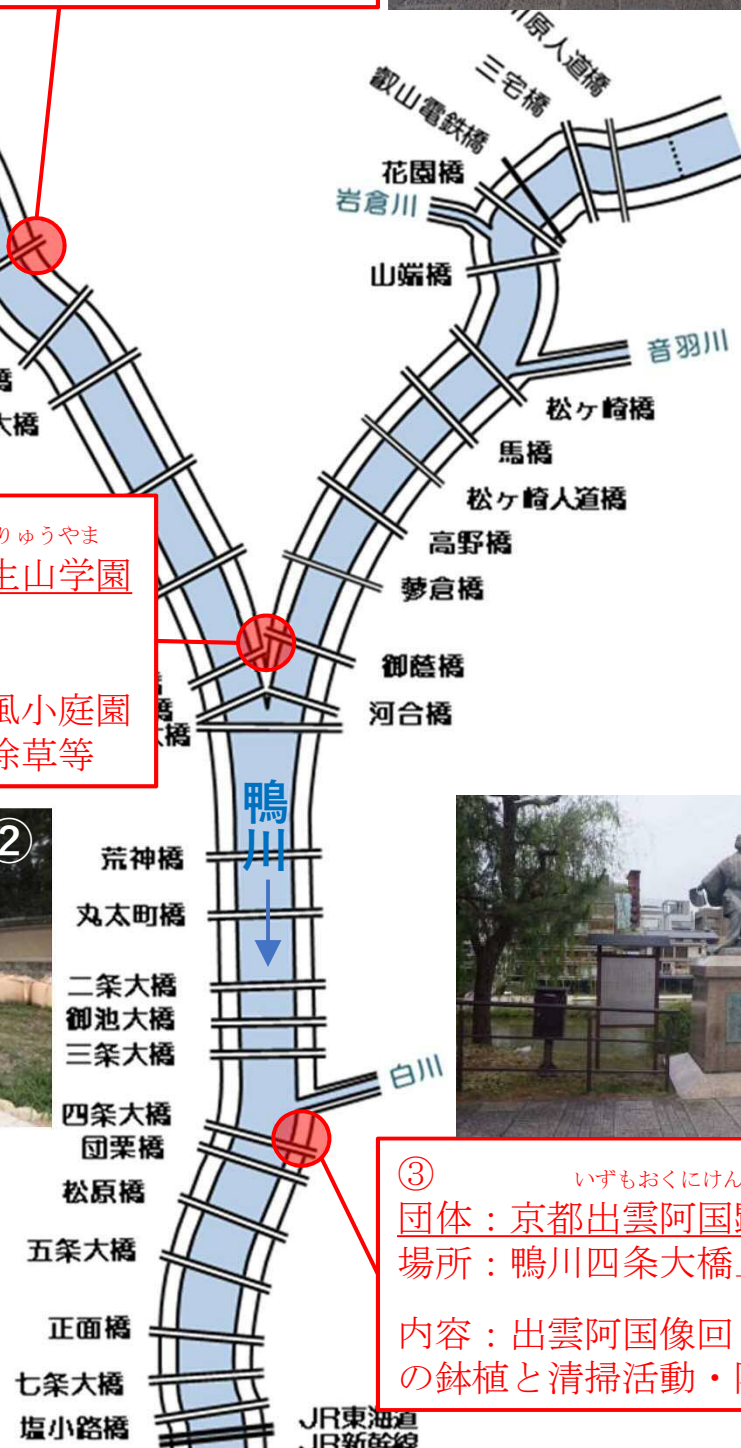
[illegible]原人道橋
三宅橋
叡山電鉄橋
花園橋
岩倉川
山端橋
音羽川
松ヶ崎橋
馬橋
松ヶ崎人道橋
高野橋
蓼倉橋
御蔭橋
河合橋
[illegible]橋
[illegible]大橋

りゅうやま
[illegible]生山学園
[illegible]風小庭園
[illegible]除草等

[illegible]
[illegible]橋

鴨川

②

荒神橋
丸太町橋
二条大橋
御池大橋
三条大橋
白川
四条大橋
団栗橋
松原橋
五条大橋
正面橋
七条大橋
塩小路橋
JR東海道
JR新幹線

③ いずもおくにけん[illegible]
団体：京都出雲阿国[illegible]
場所：鴨川四条大橋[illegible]
内容：出雲阿国像回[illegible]
の鉢植と清掃活動・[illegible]